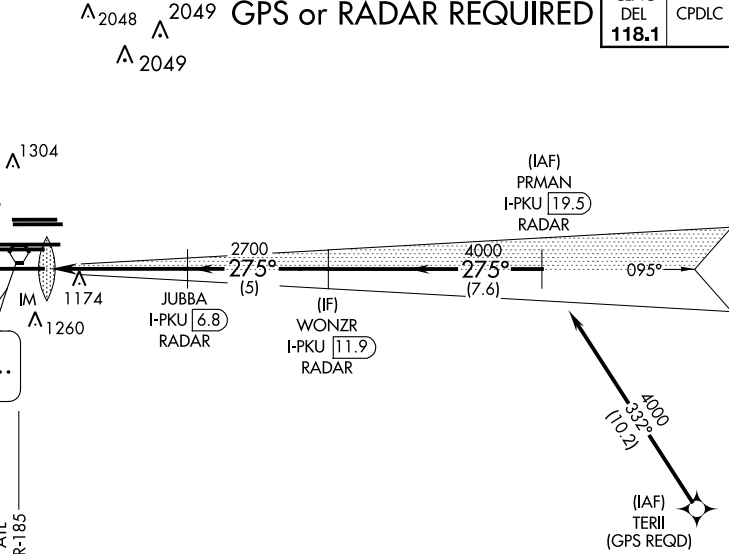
2048 2049 GPS or RADAR REQUIRED
CLNC DEL 118.1
CPDLC
2049

1304

(IAF)
PRMAN
I-PKU 19.5
RADAR

2700
275°
(5)

4000
275°
(7.6)

095°

IM
1174
1260

JUBBA
I-PKU 6.8
RADAR

(IF)
WONZR
I-PKU 11.9
RADAR

4000
332°
(10.2)

(IAF)
TERII
(GPS REQD)

ATL
R-185